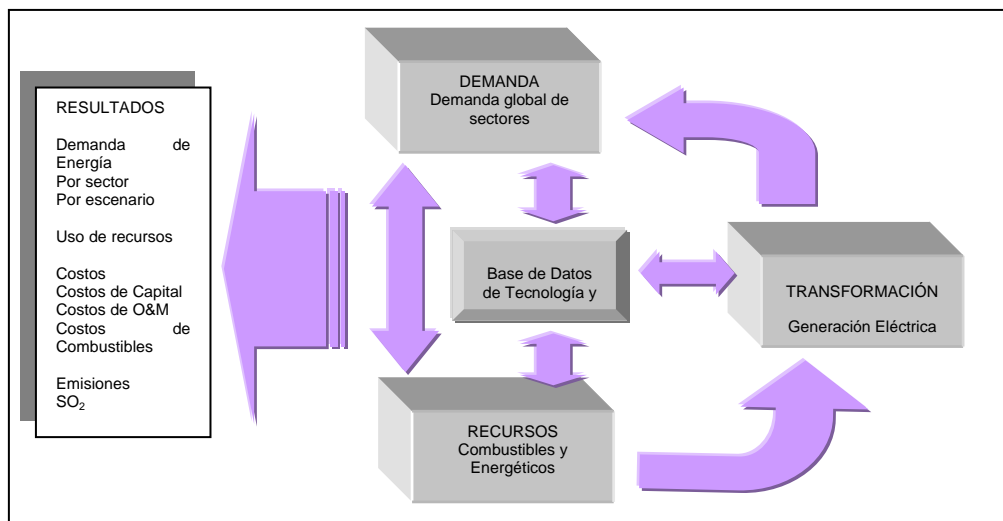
RESULTADOS

Demanda de Energía
Por sector
Por escenario

Uso de recursos

Costos
Costos de Capital
Costos de O&M
Costos de Combustibles

Emisiones
$SO_2$

DEMANDA
Demanda global de sectores

Base de Datos de Tecnología y

TRANSFORMACIÓN
Generación Eléctrica

RECURSOS
Combustibles y Energéticos